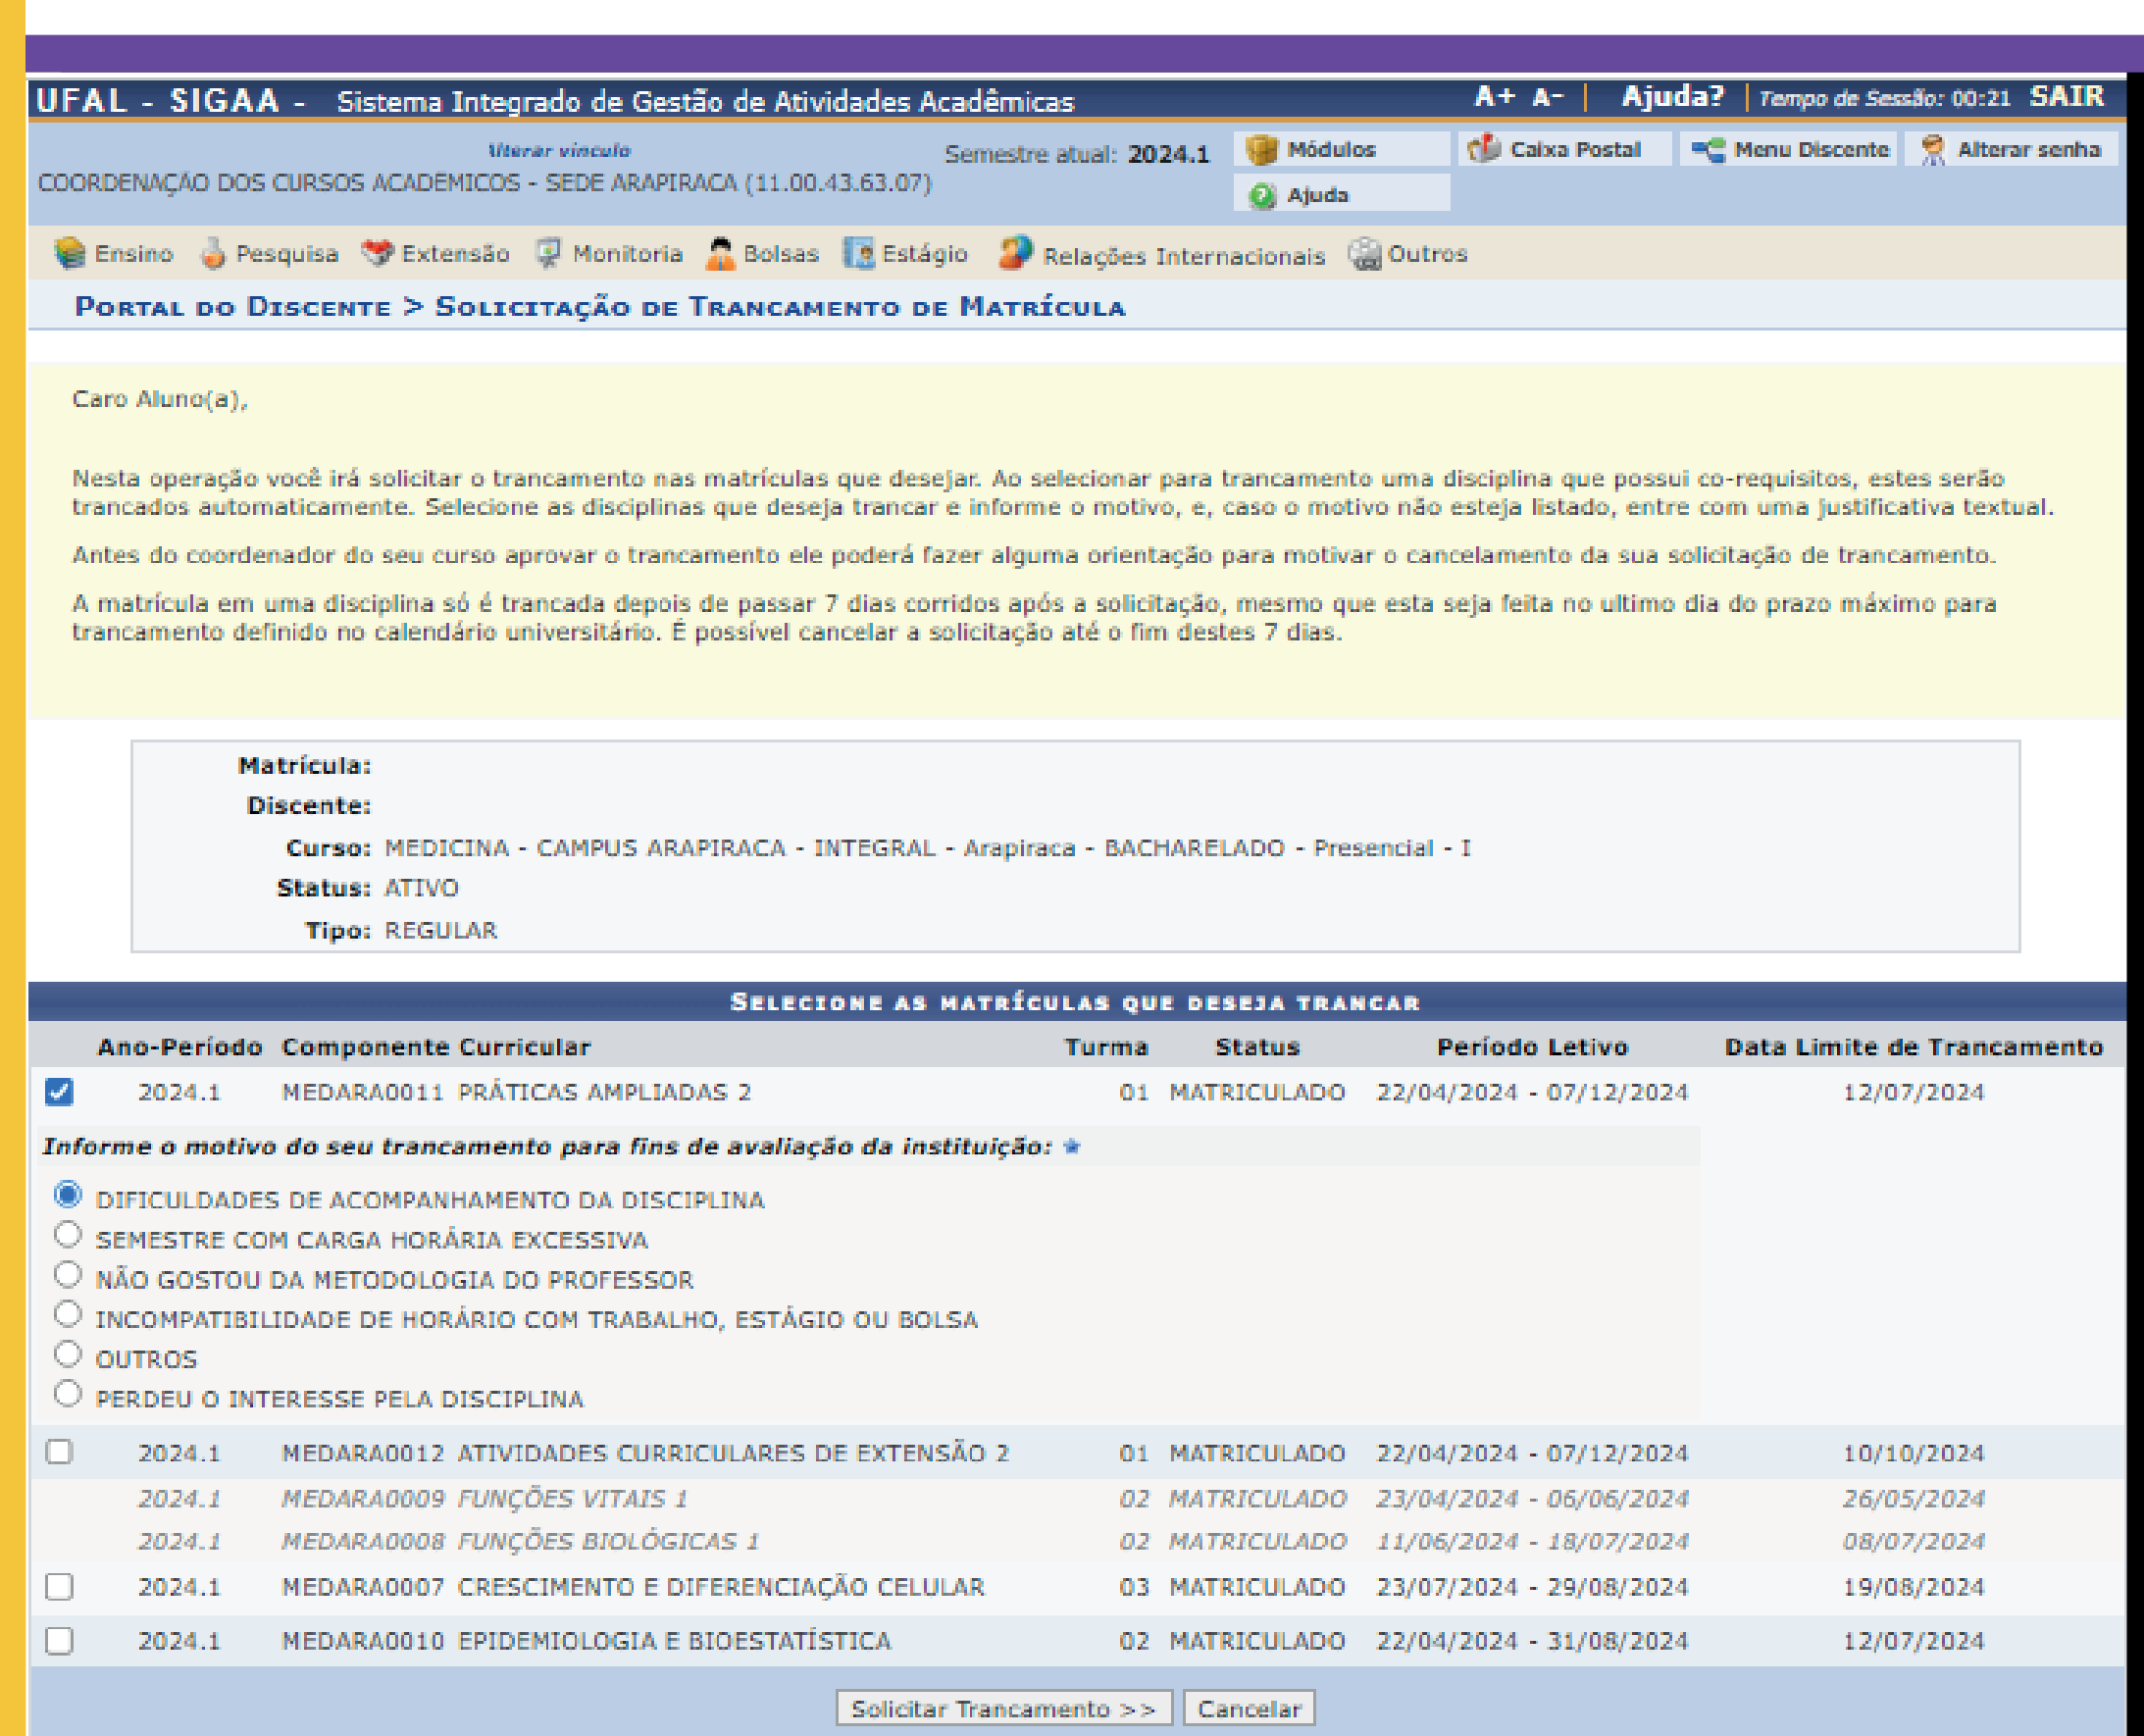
UFAL - SIGAA - Sistema Integrado de Gestão de Atividades Acadêmicas

A+ A- | Ajuda? | Tempo de Sessão: 00:21 SAIR

Alterar vínculo
COORDENAÇÃO DOS CURSOS ACADEMICOS - SEDE ARAPIRACA (11.00.43.63.07)

Semestre atual: 2024.1

Módulos
Caixa Postal
Menu Discente
Alterar senha
Ajuda

Ensino Pesquisa Extensão Monitoria Bolsas Estágio Relações Internacionais Outros

Portal do Discente > Solicitação de Trancamento de Matrícula

Caro Aluno(a),

Nesta operação você irá solicitar o trancamento nas matrículas que desejar. Ao selecionar para trancamento uma disciplina que possui co-requisitos, estes serão trancados automaticamente. Selecione as disciplinas que deseja trancar e informe o motivo, e, caso o motivo não esteja listado, entre com uma justificativa textual.

Antes do coordenador do seu curso aprovar o trancamento ele poderá fazer alguma orientação para motivar o cancelamento da sua solicitação de trancamento.

A matrícula em uma disciplina só é trancada depois de passar 7 dias corridos após a solicitação, mesmo que esta seja feita no ultimo dia do prazo máximo para trancamento definido no calendário universitário. É possível cancelar a solicitação até o fim destes 7 dias.

Matrícula:
Discente:
Curso: MEDICINA - CAMPUS ARAPIRACA - INTEGRAL - Arapiraca - BACHARELADO - Presencial - I
Status: ATIVO
Tipo: REGULAR

Selecione as matrículas que deseja trancar

| | Ano-Período | Componente Curricular | Turma | Status | Período Letivo | Data Limite de Trancamento |
|---|---|---|---|---|---|---|
| ☑ | 2024.1 | MEDARA0011 PRÁTICAS AMPLIADAS 2 | 01 | MATRICULADO | 22/04/2024 - 07/12/2024 | 12/07/2024 |

Informe o motivo do seu trancamento para fins de avaliação da instituição: *

◉ DIFICULDADES DE ACOMPANHAMENTO DA DISCIPLINA
○ SEMESTRE COM CARGA HORÁRIA EXCESSIVA
○ NÃO GOSTOU DA METODOLOGIA DO PROFESSOR
○ INCOMPATIBILIDADE DE HORÁRIO COM TRABALHO, ESTÁGIO OU BOLSA
○ OUTROS
○ PERDEU O INTERESSE PELA DISCIPLINA

| | Ano-Período | Componente Curricular | Turma | Status | Período Letivo | Data Limite de Trancamento |
|---|---|---|---|---|---|---|
| ☐ | 2024.1 | MEDARA0012 ATIVIDADES CURRICULARES DE EXTENSÃO 2 | 01 | MATRICULADO | 22/04/2024 - 07/12/2024 | 10/10/2024 |
| | 2024.1 | MEDARA0009 FUNÇÕES VITAIS 1 | 02 | MATRICULADO | 23/04/2024 - 06/06/2024 | 26/05/2024 |
| | 2024.1 | MEDARA0008 FUNÇÕES BIOLÓGICAS 1 | 02 | MATRICULADO | 11/06/2024 - 18/07/2024 | 08/07/2024 |
| ☐ | 2024.1 | MEDARA0007 CRESCIMENTO E DIFERENCIAÇÃO CELULAR | 03 | MATRICULADO | 23/07/2024 - 29/08/2024 | 19/08/2024 |
| ☐ | 2024.1 | MEDARA0010 EPIDEMIOLOGIA E BIOESTATÍSTICA | 02 | MATRICULADO | 22/04/2024 - 31/08/2024 | 12/07/2024 |

Solicitar Trancamento >> Cancelar